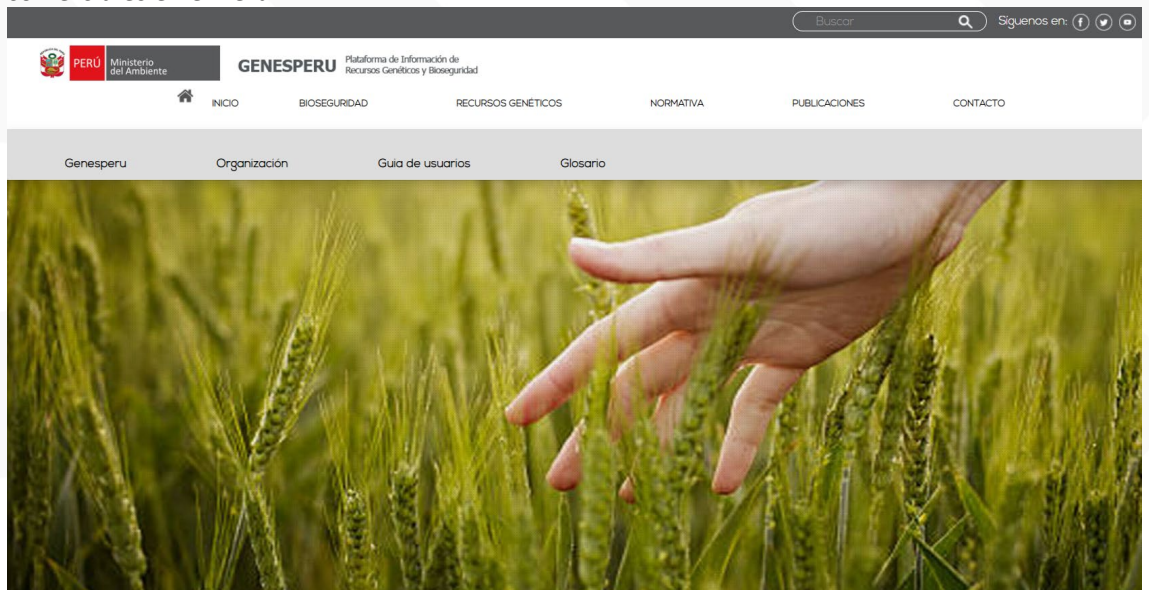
Buscar

Siguenos en:

PERÚ Ministerio del Ambiente

GENESPERU Plataforma de Información de Recursos Genéticos y Bioseguridad

INICIO BIOSEGURIDAD RECURSOS GENÉTICOS NORMATIVA PUBLICACIONES CONTACTO

Genesperu Organización Guia de usuarios Glosario